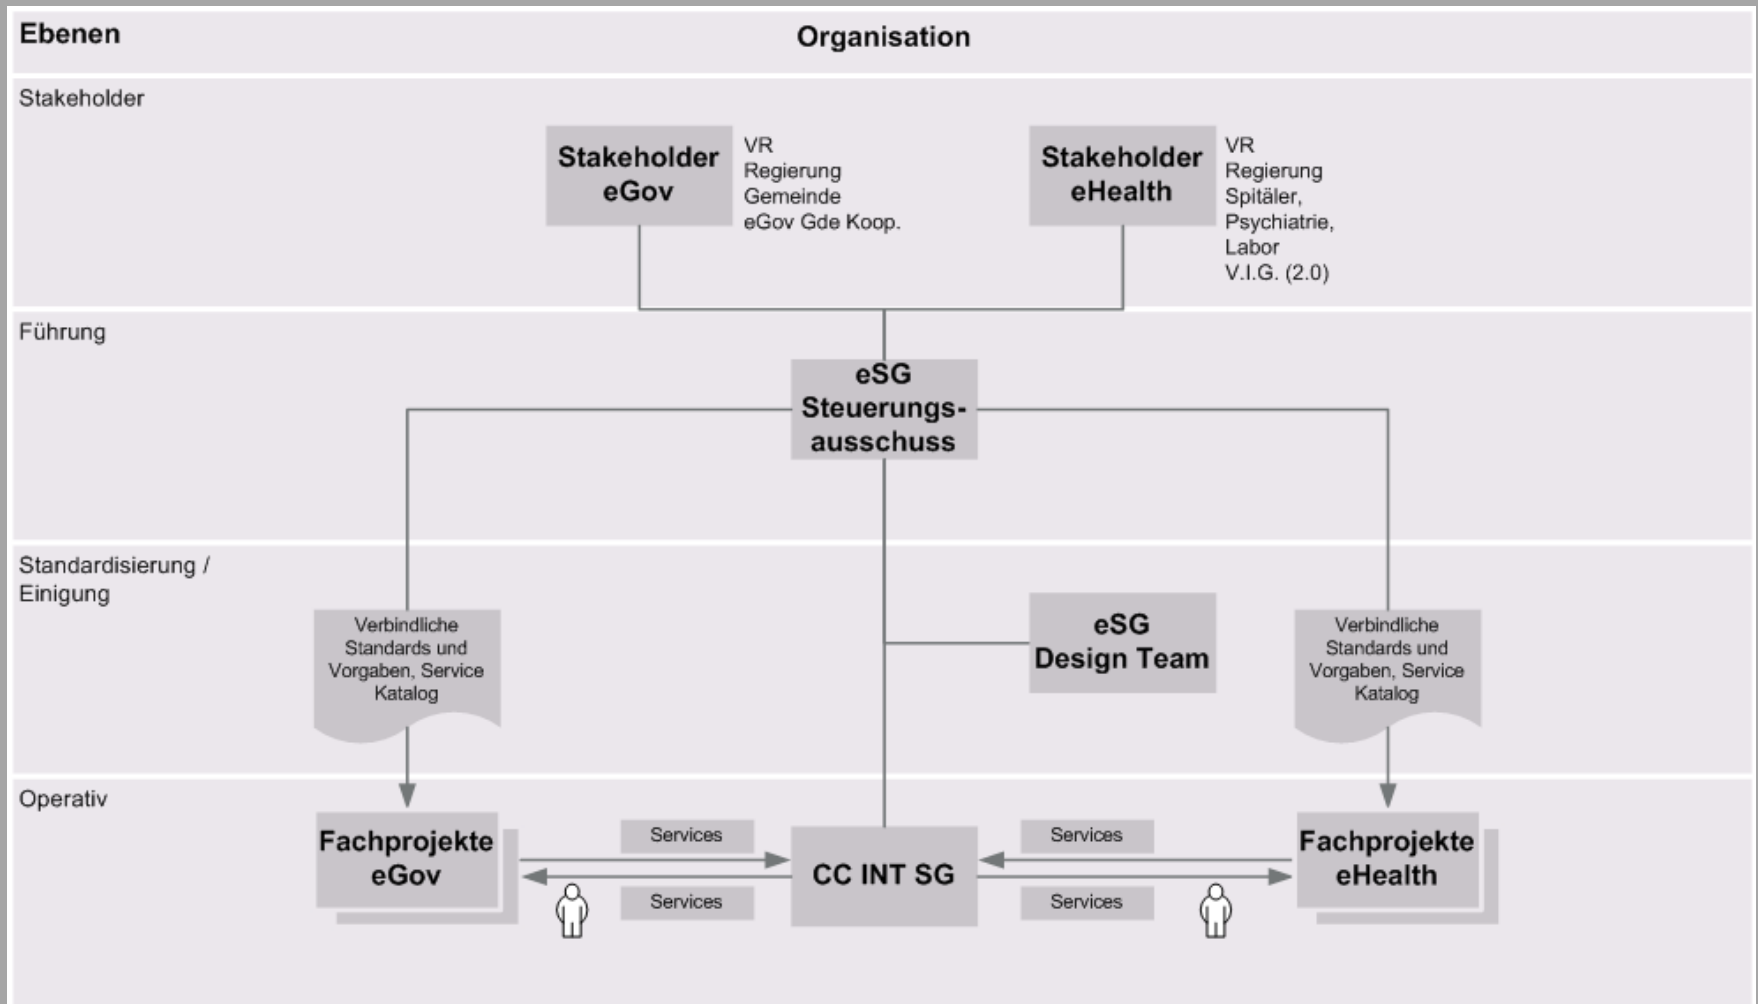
Ebenen

Organisation

Stakeholder

Stakeholder eGov

VR
Regierung
Gemeinde
eGov Gde Koop.

Stakeholder eHealth

VR
Regierung
Spitäler,
Psychiatrie,
Labor
V.I.G. (2.0)

Führung

eSG Steuerungsausschuss

Standardisierung / Einigung

Verbindliche Standards und Vorgaben, Service Katalog

eSG Design Team

Verbindliche Standards und Vorgaben, Service Katalog

Operativ

Fachprojekte eGov

Services

Services

CC INT SG

Services

Services

Fachprojekte eHealth